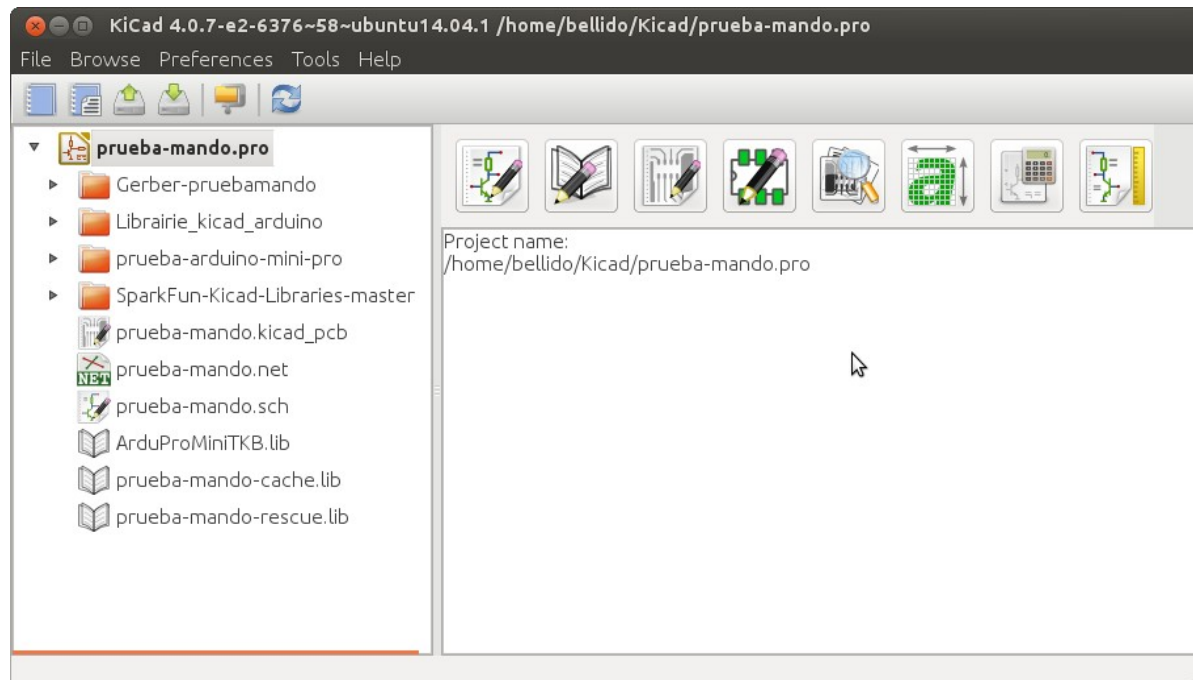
KiCad 4.0.7-e2-6376~58~ubuntu14.04.1 /home/bellido/Kicad/prueba-mando.pro

File Browse Preferences Tools Help

prueba-mando.pro
Gerber-pruebamando
Librairie_kicad_arduino
prueba-arduino-mini-pro
SparkFun-Kicad-Libraries-master
prueba-mando.kicad_pcb
NET prueba-mando.net
prueba-mando.sch
ArduProMiniTKB.lib
prueba-mando-cache.lib
prueba-mando-rescue.lib

Project name:
/home/bellido/Kicad/prueba-mando.pro